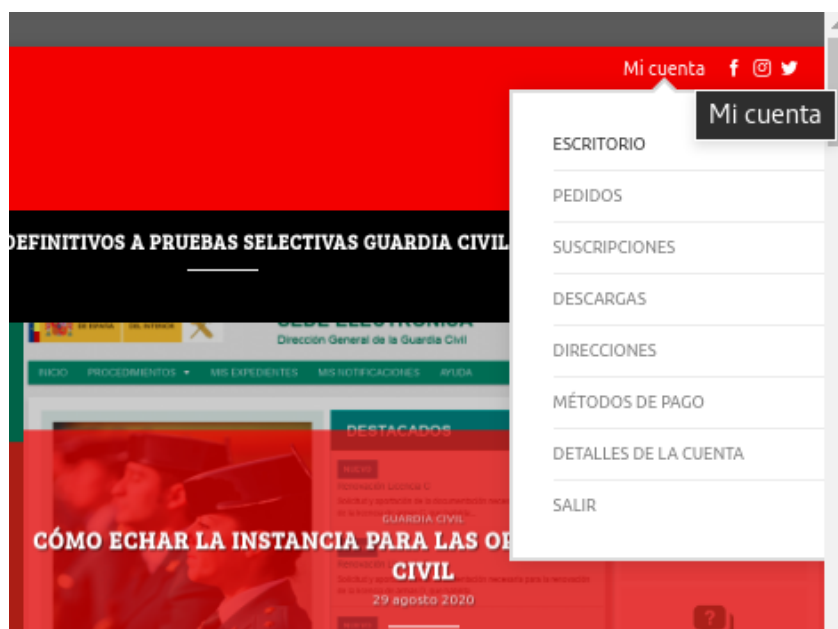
Mi cuenta

Mi cuenta

ESCRITORIO

PEDIDOS

SUSCRIPCIONES

DESCARGAS

DIRECCIONES

MÉTODOS DE PAGO

DETALLES DE LA CUENTA

SALIR

DEFINITIVOS A PRUEBAS SELECTIVAS GUARDIA CIVIL

SEDE ELECTRÓNICA

Dirección General de la Guardia Civil

INICIO PROCEDIMIENTOS MIS EXPEDIENTES MIS NOTIFICACIONES AYUDA

DESTACADOS

GUARDIA CIVIL

CÓMO ECHAR LA INSTANCIA PARA LAS OP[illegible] CIVIL

29 agosto 2020